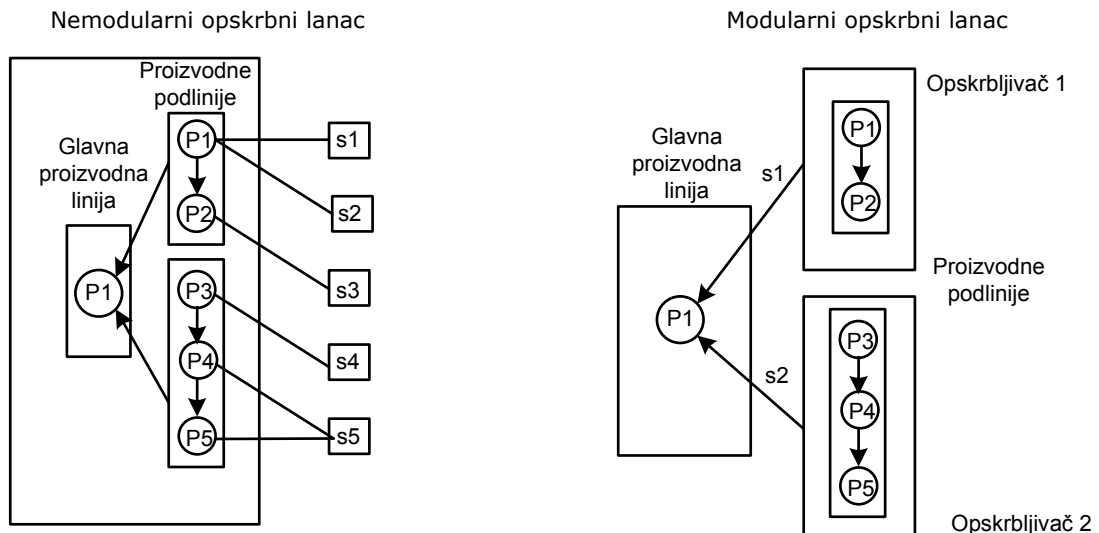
Nemodularni opskrbni lanac

Proizvodne podlinije

Glavna proizvodna linija

P1
P2
P1
P3
P4
P5

s1
s2
s3
s4
s5

Modularni opskrbni lanac

Opskrbljivač 1

Glavna proizvodna linija

s1
P1
P2
P1

Proizvodne podlinije

s2
P3
P4
P5

Opskrbljivač 2